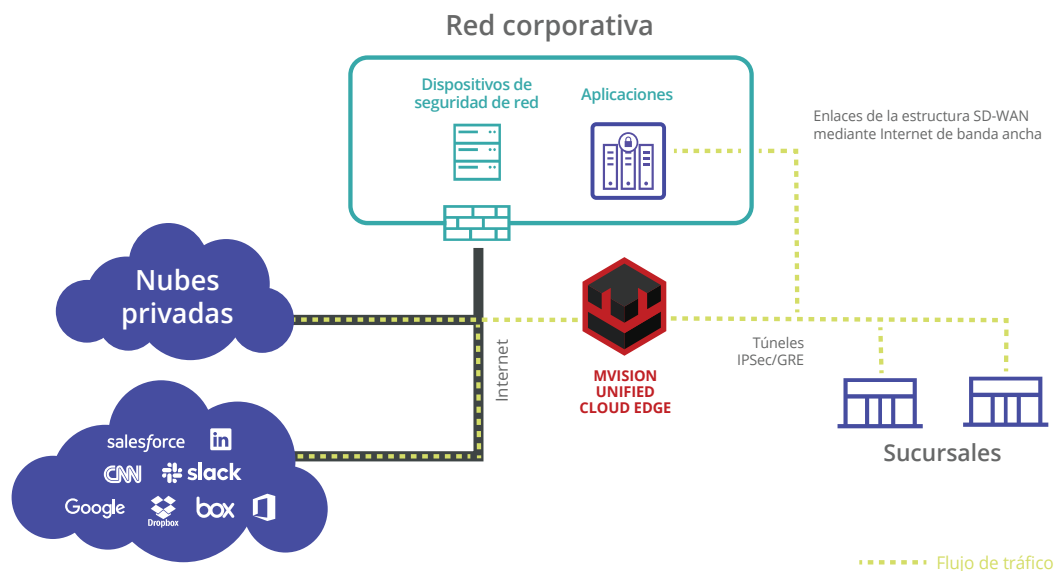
Red corporativa

Dispositivos de seguridad de red

Aplicaciones

Enlaces de la estructura SD-WAN mediante Internet de banda ancha

Nubes privadas

Internet

MVISION UNIFIED CLOUD EDGE

Túneles IPSec/GRE

salesforce

CNN

slack

Google

Dropbox

box

Sucursales

Flujo de tráfico